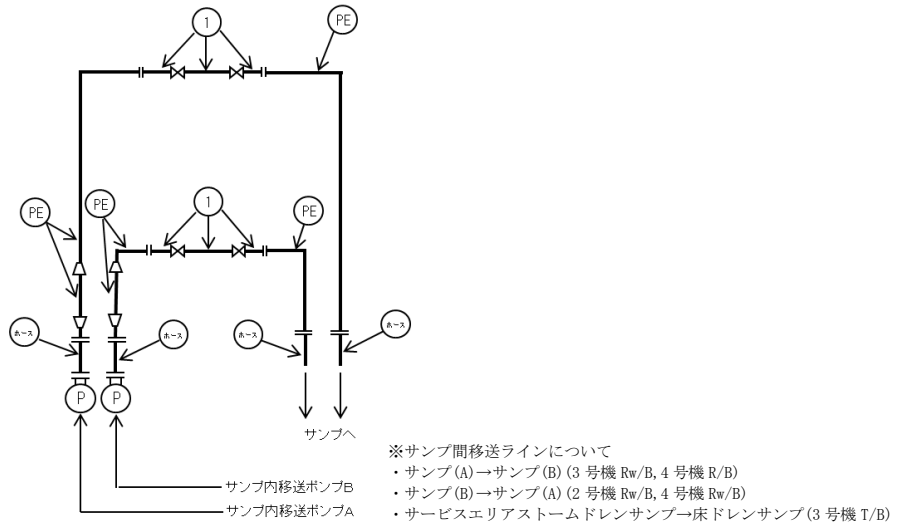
1
PE
PE
PE
1
PE
ホース
ホース
ホース
ホース
P
P
サンプへ
サンプ内移送ポンプB
サンプ内移送ポンプA

※サンプ間移送ラインについて
・サンプ(A)→サンプ(B)(3号機 Rw/B, 4号機 R/B)
・サンプ(B)→サンプ(A)(2号機 Rw/B, 4号機 Rw/B)
・サービスエリアストームドレンサンプ→床ドレンサンプ(3号機 T/B)